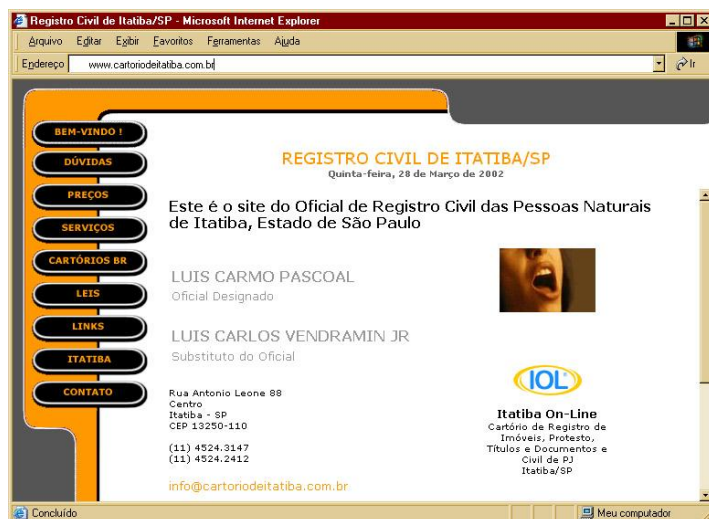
Registro Civil de Itatiba/SP - Microsoft Internet Explorer

Arquivo Editar Exibir Favoritos Ferramentas Ajuda

Endereço www.cartoriodeitatiba.com.br

Ir

BEM-VINDO !
DÚVIDAS
PREÇOS
SERVIÇOS
CARTÓRIOS BR
LEIS
LINKS
ITATIBA
CONTATO

REGISTRO CIVIL DE ITATIBA/SP
Quinta-feira, 28 de Março de 2002

Este é o site do Oficial de Registro Civil das Pessoas Naturais de Itatiba, Estado de São Paulo

LUIS CARMO PASCOAL
Oficial Designado

LUIS CARLOS VENDRAMIN JR
Substituto do Oficial

Rua Antonio Leone 88
Centro
Itatiba - SP
CEP 13250-110

(11) 4524.3147
(11) 4524.2412

info@cartoriodeitatiba.com.br

IOL

Itatiba On-Line
Cartório de Registro de Imóveis, Protesto, Títulos e Documentos e Civil de PJ
Itatiba/SP

Concluído

Meu computador